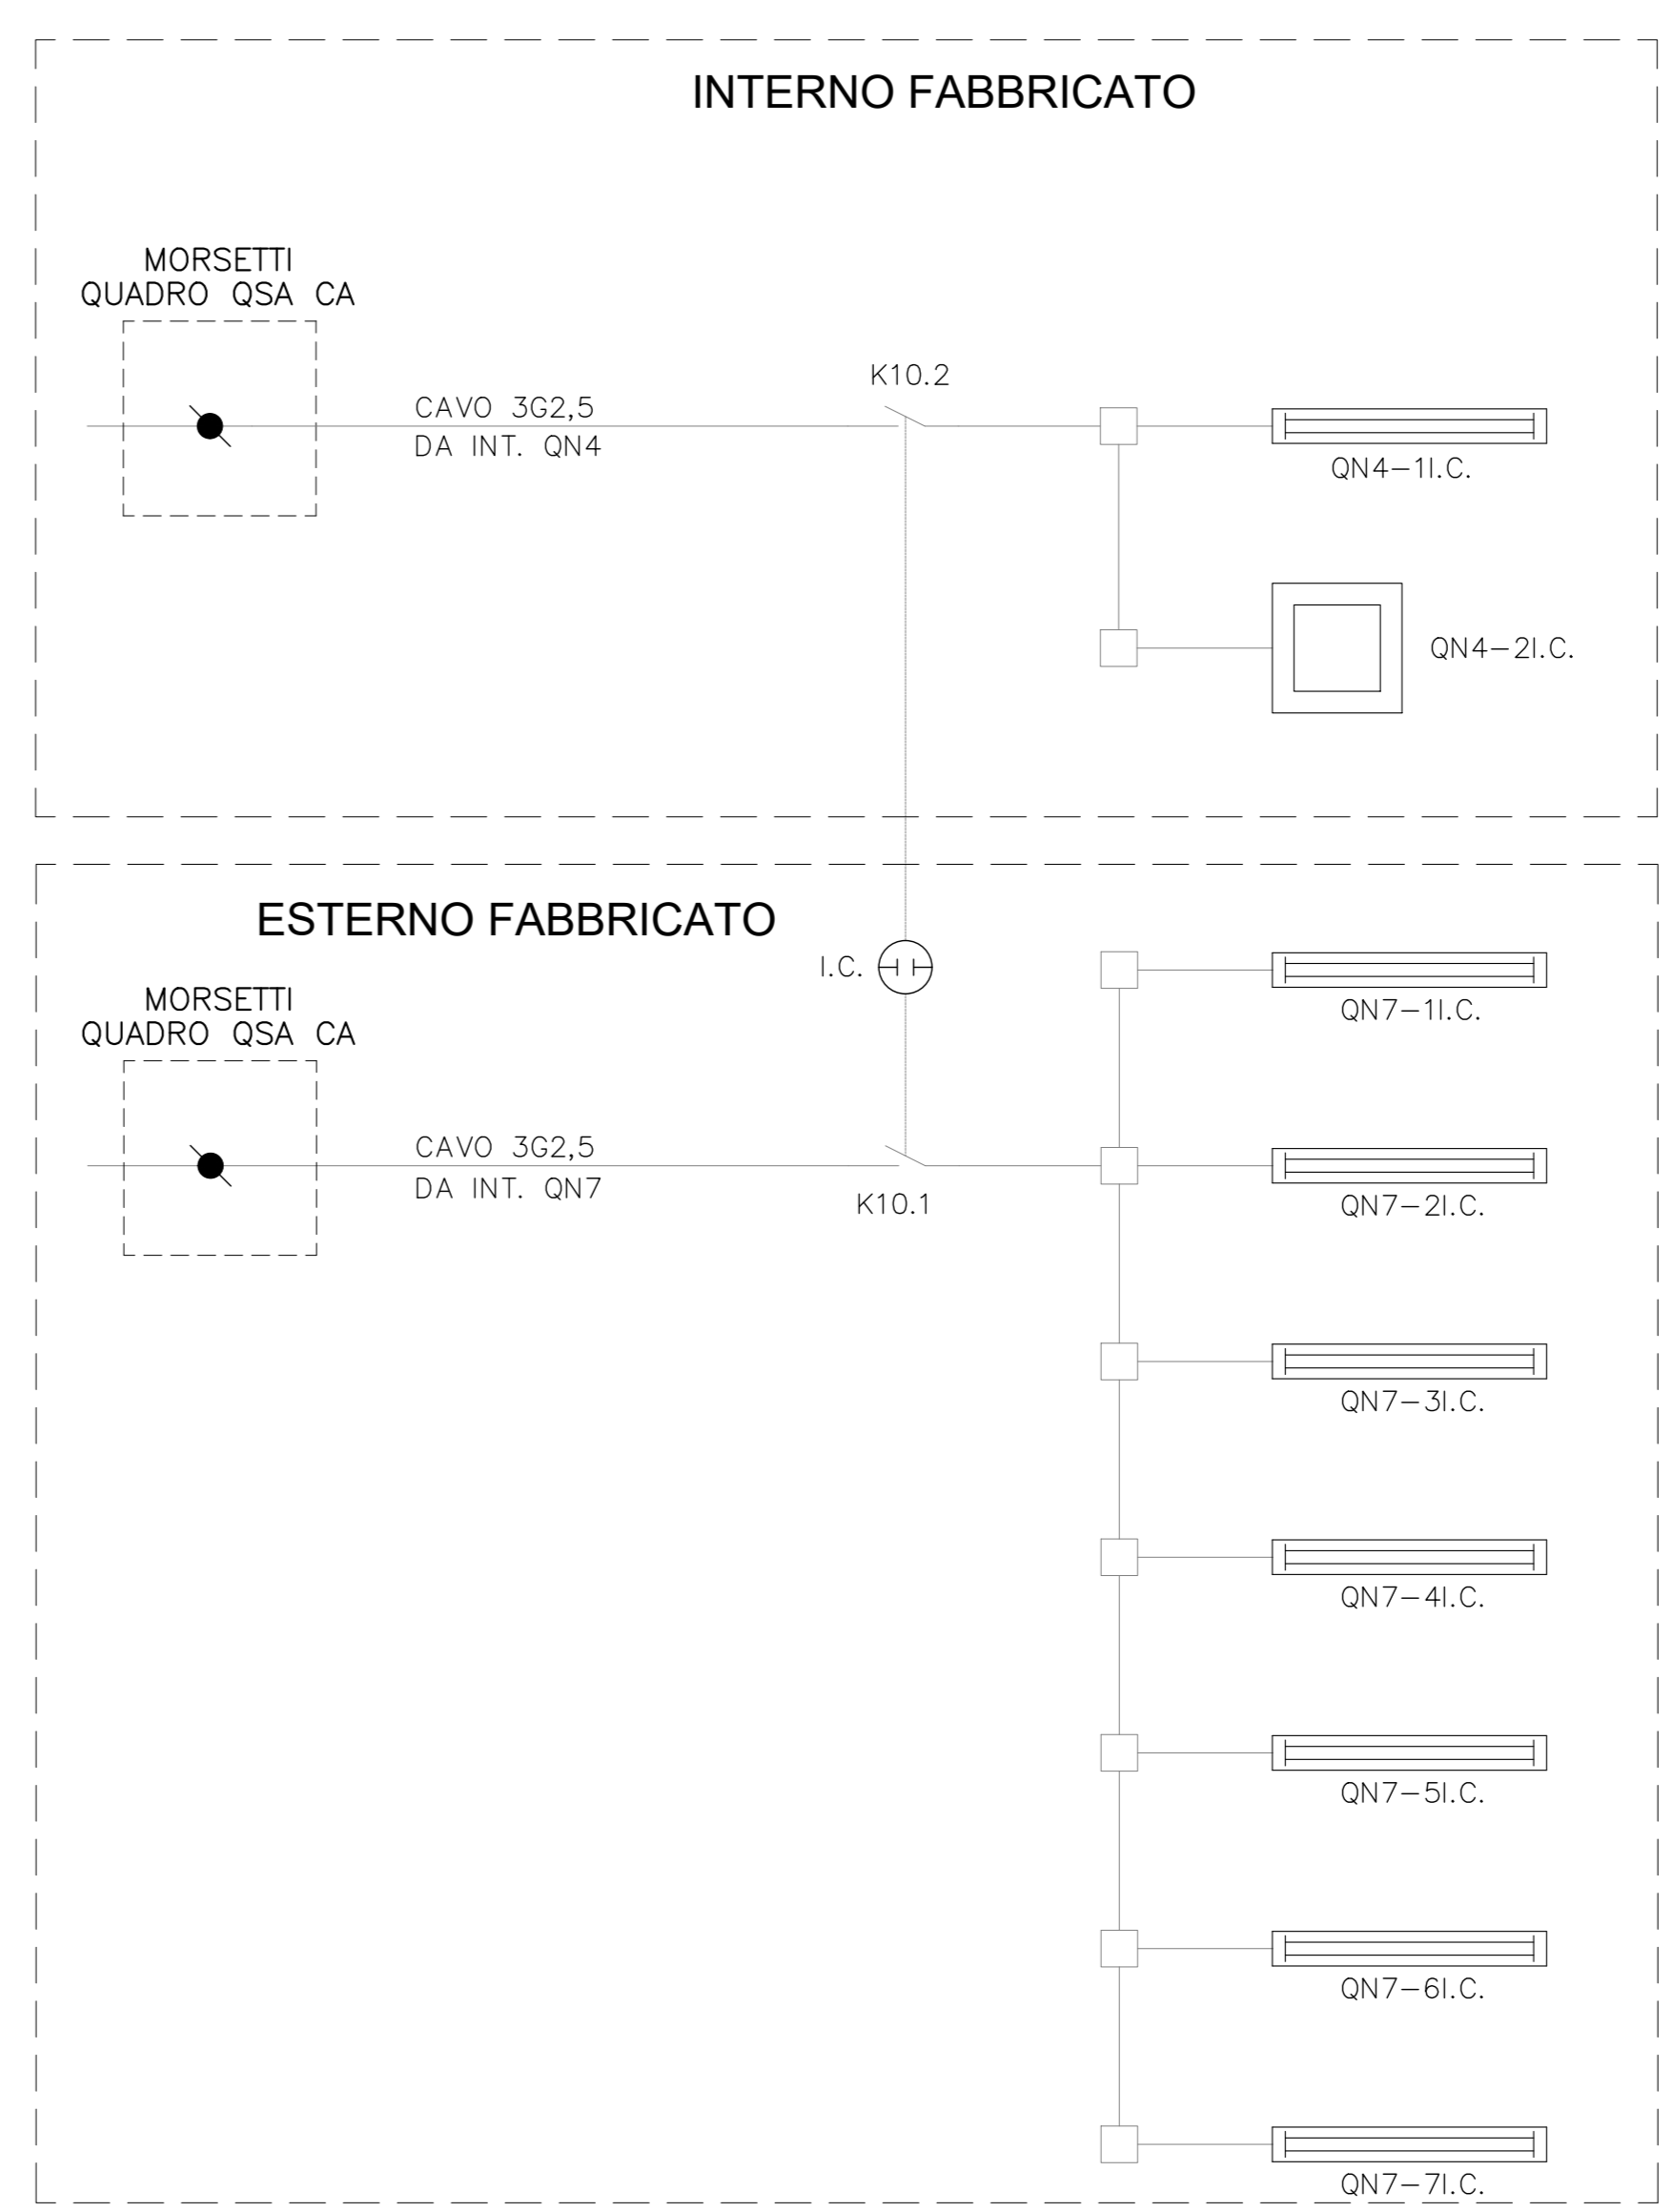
INTERNO FABBRICATO

MORSETTI
QUADRO QSA CA

CAVO 3G2,5
DA INT. QN4

K10.2

QN4–1I.C.

QN4–2I.C.

ESTERNO FABBRICATO

I.C.

MORSETTI
QUADRO QSA CA

CAVO 3G2,5
DA INT. QN7

K10.1

QN7–1I.C.

QN7–2I.C.

QN7–3I.C.

QN7–4I.C.

QN7–5I.C.

QN7–6I.C.

QN7–7I.C.